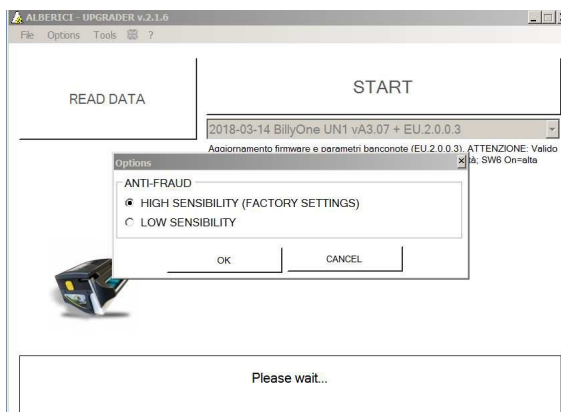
ALBERICI - UPGRADER v.2.1.6

File Options Tools ?

READ DATA

START

2018-03-14 BillyOne UN1 vA3.07 + EU.2.0.0.3

Aggiornamento firmware e parametri banconote (EU.2.0.0.3). ATTENZIONE: Valido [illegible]tà; SW6 On=alta

Options

ANTI-FRAUD

HIGH SENSIBILITY (FACTORY SETTINGS)

LOW SENSIBILITY

OK

CANCEL

Please wait...